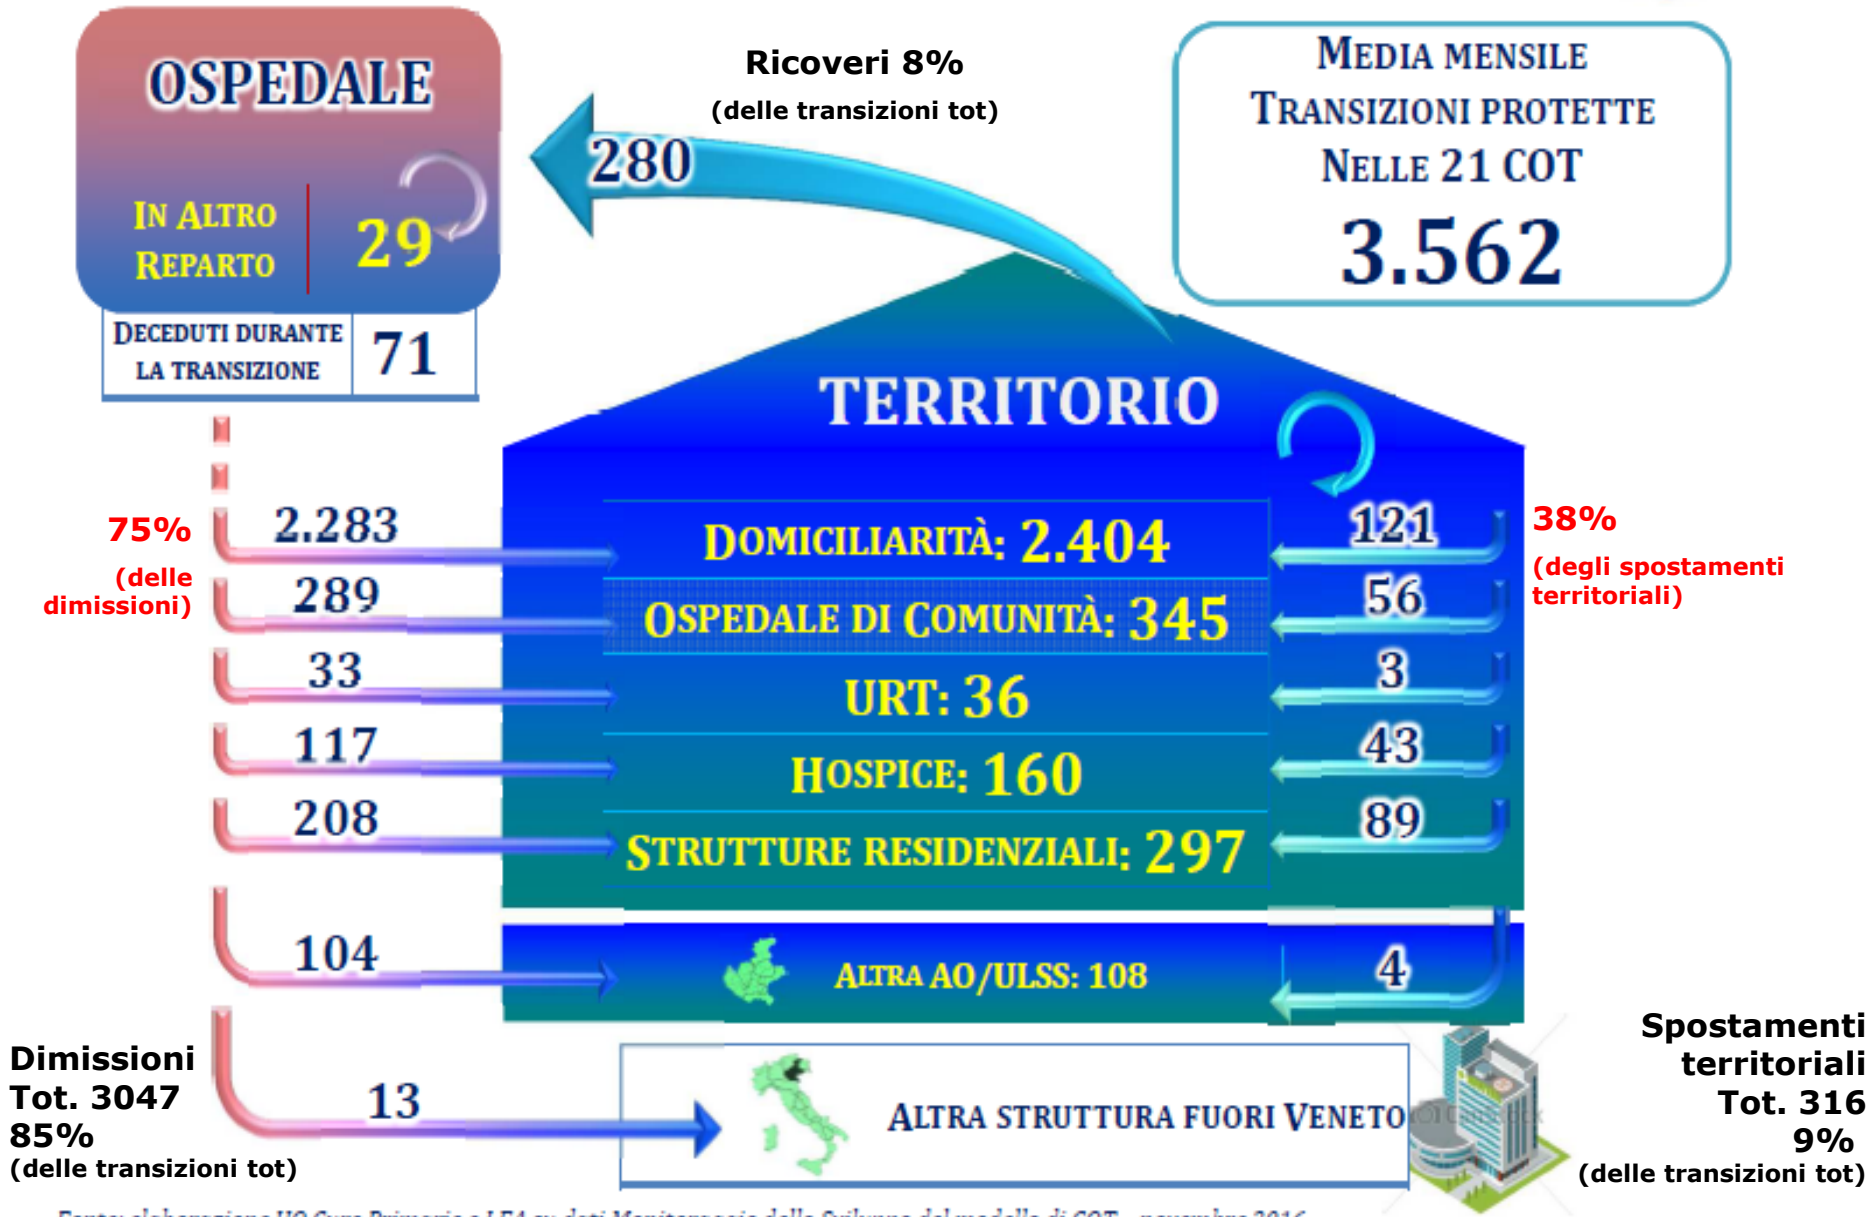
OSPEDALE

IN ALTRO REPARTO 29

DECEDUTI DURANTE LA TRANSIZIONE 71

Ricoveri 8%
(delle transizioni tot)

280

MEDIA MENSILE TRANSIZIONI PROTETTE NELLE 21 COT
3.562

TERRITORIO

75%
(delle dimissioni)

2.283
289
33
117
208
104
13

DOMICILIARITÀ: 2.404
OSPEDALE DI COMUNITÀ: 345
URT: 36
HOSPICE: 160
STRUTTURE RESIDENZIALI: 297
ALTRA AO/ULSS: 108
ALTRA STRUTTURA FUORI VENETO

121
56
3
43
89
4

38%
(degli spostamenti territoriali)

Dimissioni
Tot. 3047
85%
(delle transizioni tot)

Spostamenti territoriali
Tot. 316
9%
(delle transizioni tot)

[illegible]